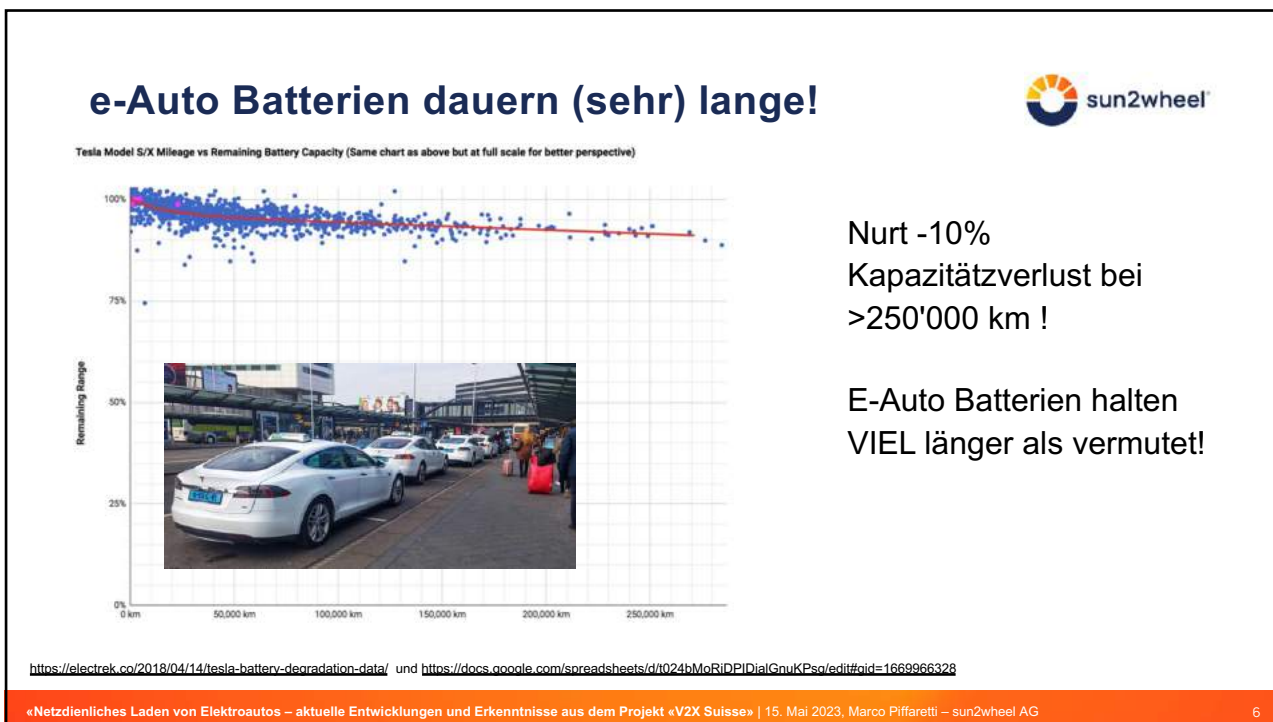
e-Auto Batterien dauern (sehr) lange!

sun2wheel

Tesla Model S/X Mileage vs Remaining Battery Capacity (Same chart as above but at full scale for better perspective)

100%

75%

Remaining Range

50%

25%

0%

0 km

50,000 km

100,000 km

150,000 km

200,000 km

250,000 km

Nurt -10% Kapazitätzverlust bei >250'000 km !

E-Auto Batterien halten VIEL länger als vermutet!

https://electrek.co/2018/04/14/tesla-battery-degradation-data/ und https://docs.google.com/spreadsheets/d/t024bMoRiDPIDialGnuKPsg/edit#gid=1669966328

«Netzdienliches Laden von Elektroautos – aktuelle Entwicklungen und Erkenntnisse aus dem Projekt «V2X Suisse» | 15. Mai 2023, Marco Piffaretti – sun2wheel AG

6